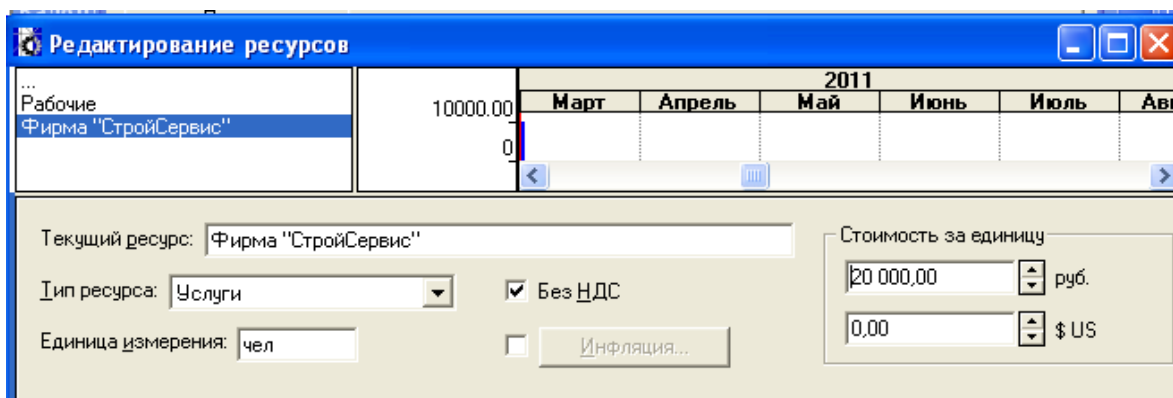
Редактирование ресурсов

...
Рабочие
Фирма "СтройСервис"

10000.00
0

| 2011 | | | | | |
|---|---|---|---|---|---|
| Март | Апрель | Май | Июнь | Июль | Авг |

Текущий ресурс: Фирма "СтройСервис"

Тип ресурса: Услуги

Единица измерения: чел

Без НДС

Инфляция...

Стоимость за единицу

20 000,00 руб.

0,00 $ US